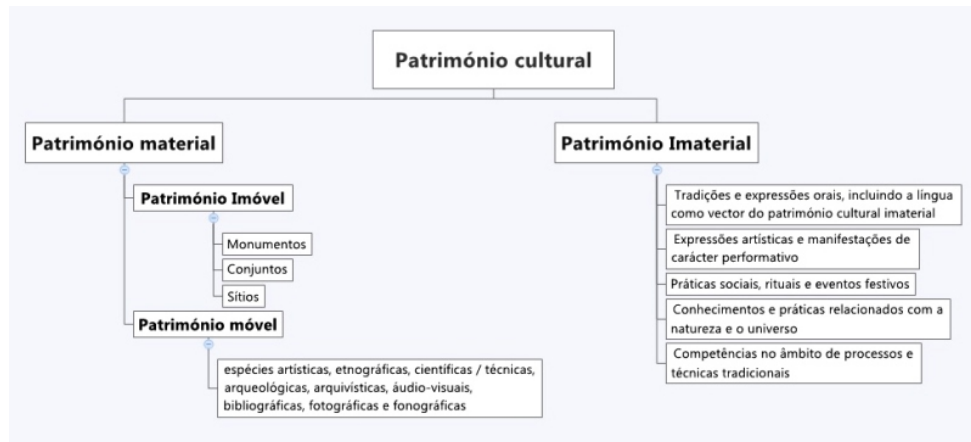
Património cultural

Património material

Património Imóvel

Monumentos

Conjuntos

Sítios

Património móvel

espécies artísticas, etnográficas, cientificas / técnicas, arqueológicas, arquivísticas, áudio-visuais, bibliográficas, fotográficas e fonográficas

Património Imaterial

Tradições e expressões orais, incluindo a língua como vector do património cultural imaterial

Expressões artísticas e manifestações de carácter performativo

Práticas sociais, rituais e eventos festivos

Conhecimentos e práticas relacionados com a natureza e o universo

Competências no âmbito de processos e técnicas tradicionais